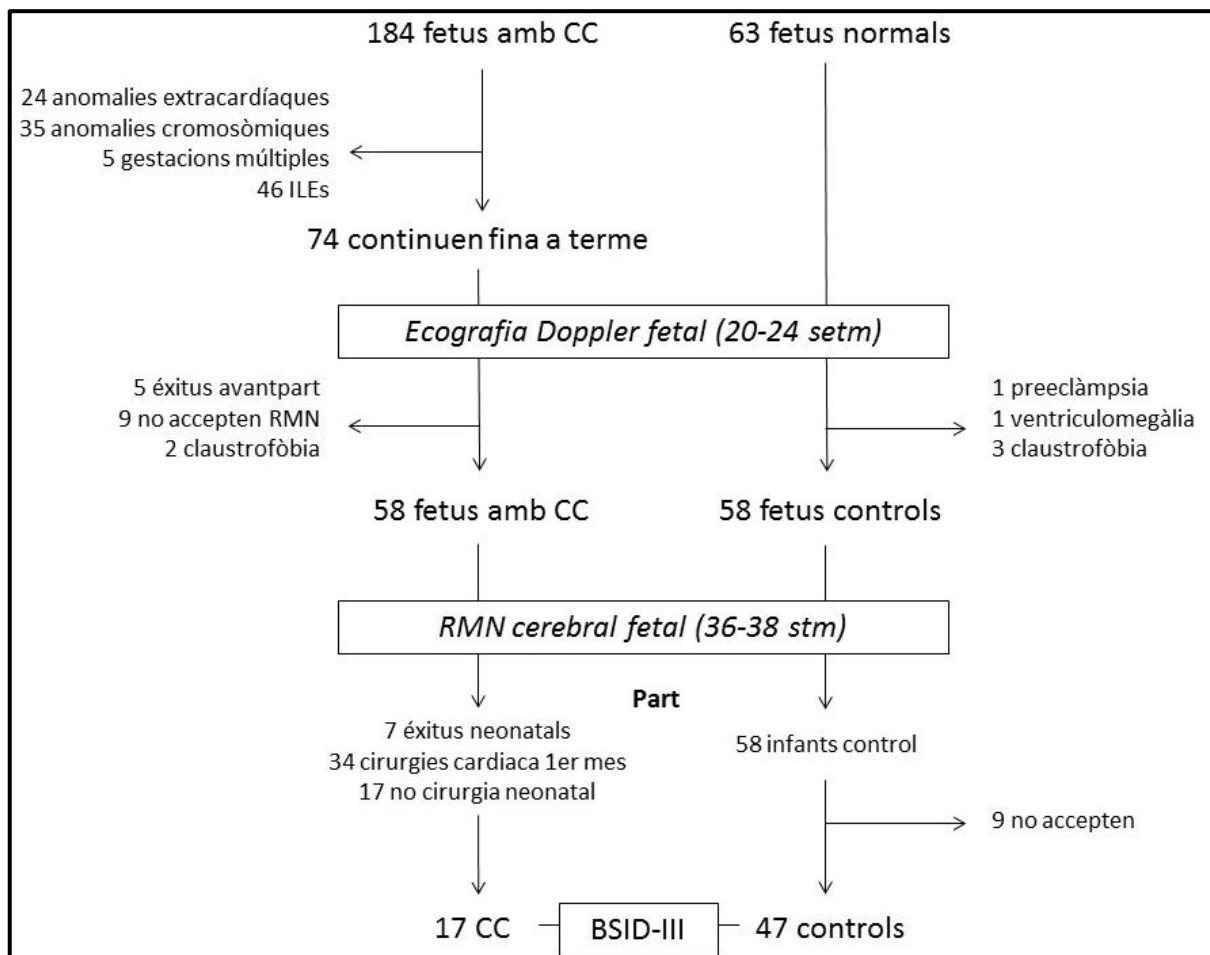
184 fetus amb CC

63 fetus normals

24 anomalies extracardíaques
35 anomalies cromosòmiques
5 gestacions múltiples
46 ILEs

74 continuen fina a terme

Ecografia Doppler fetal (20-24 setm)

5 éxitus avantpart
9 no accepten RMN
2 claustrofòbia

1 preeclàmpsia
1 ventriculomegàlia
3 claustrofòbia

58 fetus amb CC

58 fetus controls

RMN cerebral fetal (36-38 stm)

Part

7 éxitus neonatals
34 cirurgies cardiaca 1er mes
17 no cirurgia neonatal

58 infants control

9 no accepten

17 CC

BSID-III

47 controls